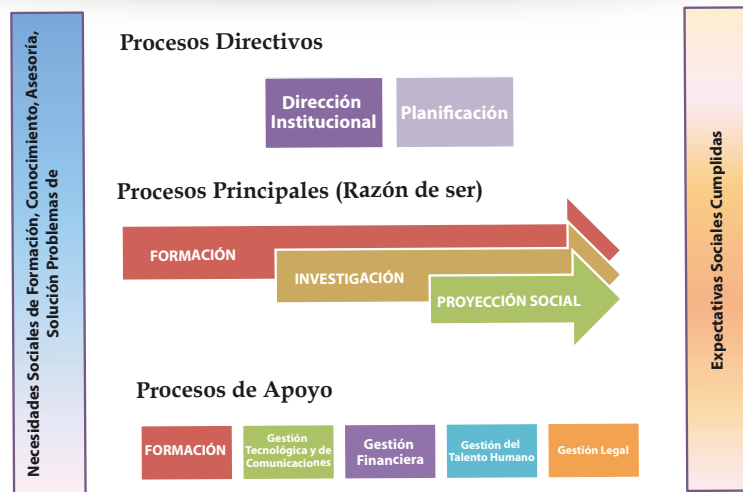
Necesidades Sociales de Formación, Conocimiento, Asesoría, Solución Problemas de

Procesos Directivos

Dirección Institucional

Planificación

Procesos Principales (Razón de ser)

FORMACIÓN

INVESTIGACIÓN

PROYECCIÓN SOCIAL

Procesos de Apoyo

FORMACIÓN

Gestión Tecnológica y de Comunicaciones

Gestión Financiera

Gestión del Talento Humano

Gestión Legal

Expectativas Sociales Cumplidas